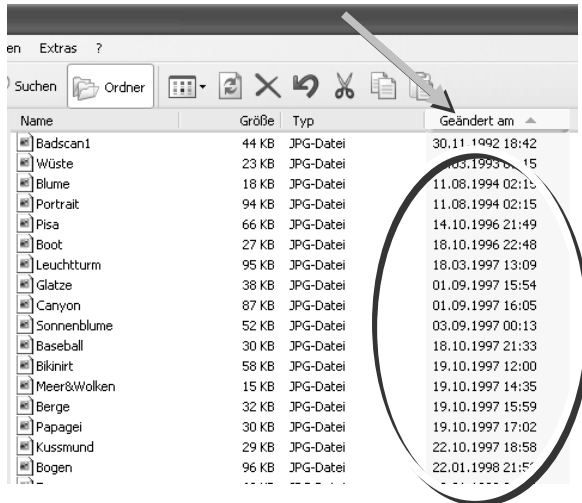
en Extras ?

Suchen Ordner

| Name | Größe | Typ | Geändert am |
|---|---|---|---|
| Badscan1 | 44 KB | JPG-Datei | 30.11.1992 18:42 |
| Wüste | 23 KB | JPG-Datei | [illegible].03.1993 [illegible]:15 |
| Blume | 18 KB | JPG-Datei | 11.08.1994 02:1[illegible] |
| Portrait | 94 KB | JPG-Datei | 11.08.1994 02:15 |
| Pisa | 66 KB | JPG-Datei | 14.10.1996 21:49 |
| Boot | 27 KB | JPG-Datei | 18.10.1996 22:48 |
| Leuchtturm | 95 KB | JPG-Datei | 18.03.1997 13:09 |
| Glatze | 38 KB | JPG-Datei | 01.09.1997 15:54 |
| Canyon | 87 KB | JPG-Datei | 01.09.1997 16:05 |
| Sonnenblume | 52 KB | JPG-Datei | 03.09.1997 00:13 |
| Baseball | 30 KB | JPG-Datei | 18.10.1997 21:33 |
| Bikinirt | 58 KB | JPG-Datei | 19.10.1997 12:00 |
| Meer&Wolken | 15 KB | JPG-Datei | 19.10.1997 14:35 |
| Berge | 32 KB | JPG-Datei | 19.10.1997 15:59 |
| Papagei | 30 KB | JPG-Datei | 19.10.1997 17:02 |
| Kussmund | 29 KB | JPG-Datei | 22.10.1997 18:58 |
| Bogen | 96 KB | JPG-Datei | 22.01.1998 21:5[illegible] |